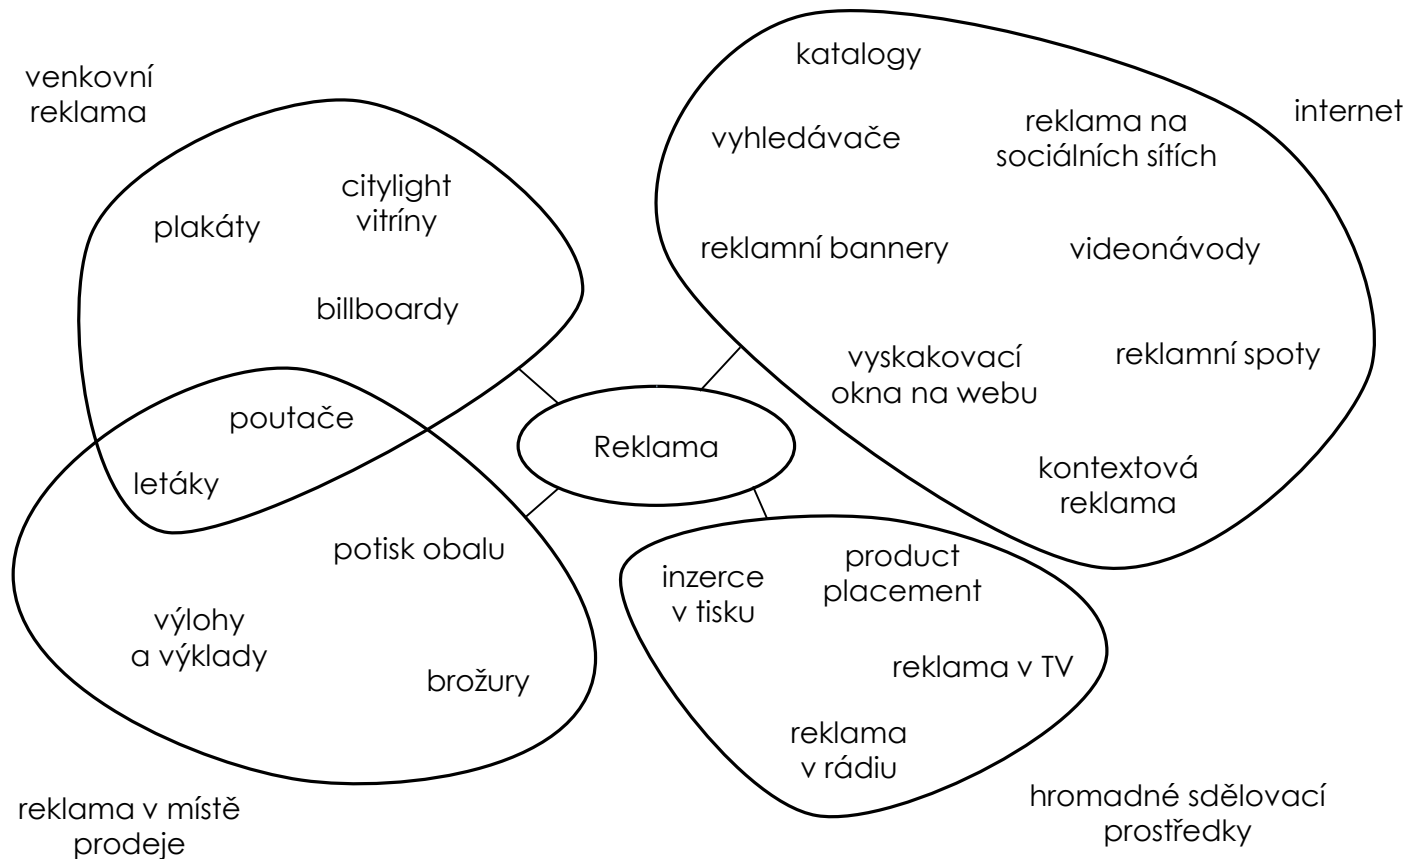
venkovní reklama

plakáty

citylight vitríny

billboardy

poutače

letáky

katalogy

vyhledávače

reklama na sociálních sítích

internet

reklamní bannery

videonávody

vyskakovací okna na webu

reklamní spoty

kontextová reklama

Reklama

potisk obalu

výlohy a výklady

brožury

reklama v místě prodeje

inzerce v tisku

product placement

reklama v TV

reklama v rádiu

hromadné sdělovací prostředky